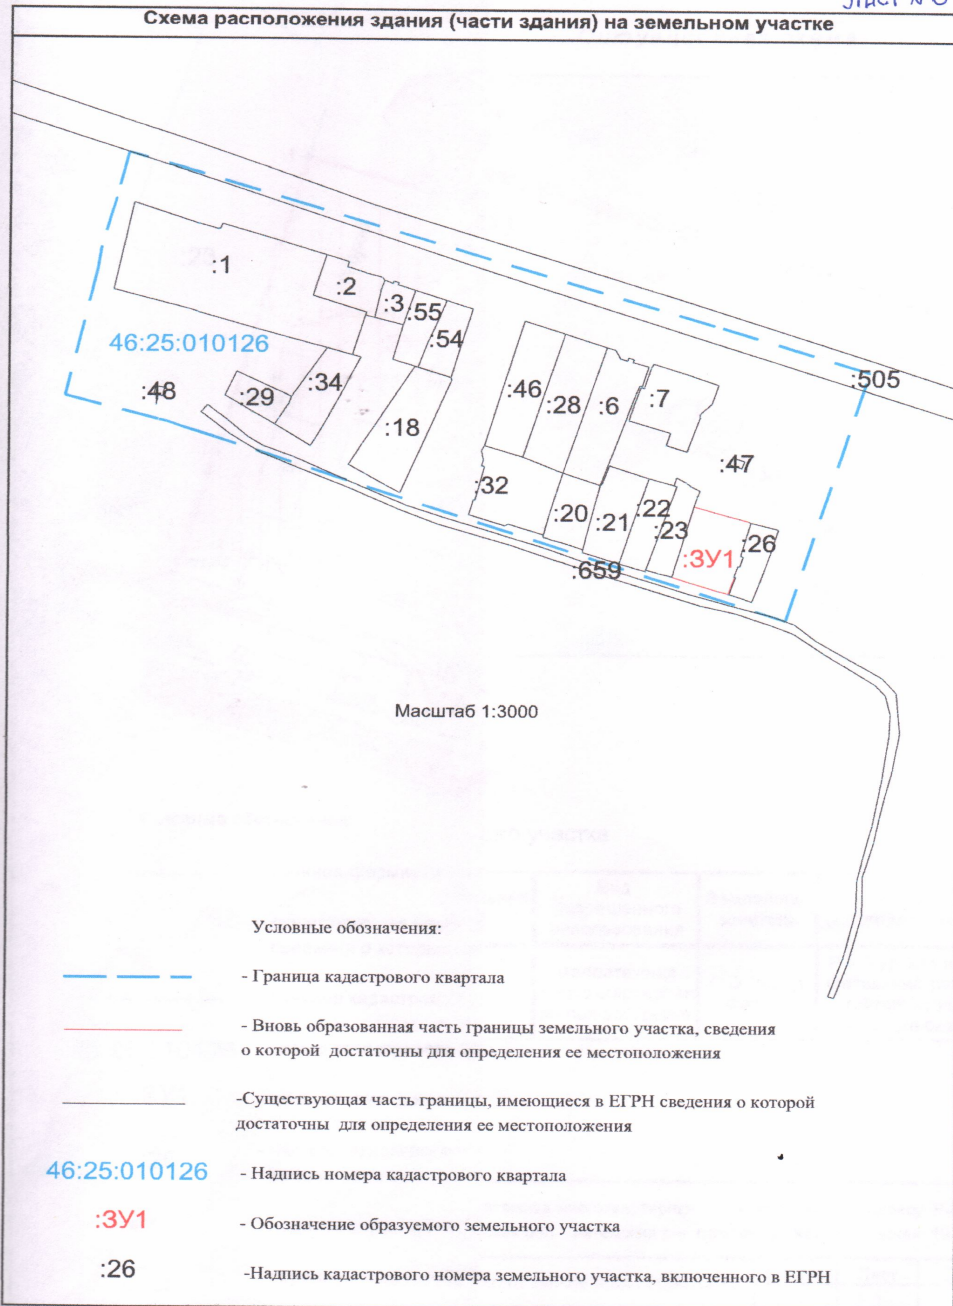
Лист № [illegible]

Схема расположения здания (части здания) на земельном участке

:1
:2
:3
:55
:54
46:25:010126
:48
:29
:34
:18
:46
:28
:6
:7
:505
:47
:32
:20
:21
:22
:23
:ЗУ1
:26
:659

Масштаб 1:3000

Условные обозначения:

- Граница кадастрового квартала

- Вновь образованная часть границы земельного участка, сведения о которой достаточны для определения ее местоположения

-Существующая часть границы, имеющиеся в ЕГРН сведения о которой достаточны для определения ее местоположения

46:25:010126 - Надпись номера кадастрового квартала

:ЗУ1 - Обозначение образуемого земельного участка

:26 -Надпись кадастрового номера земельного участка, включенного в ЕГРН